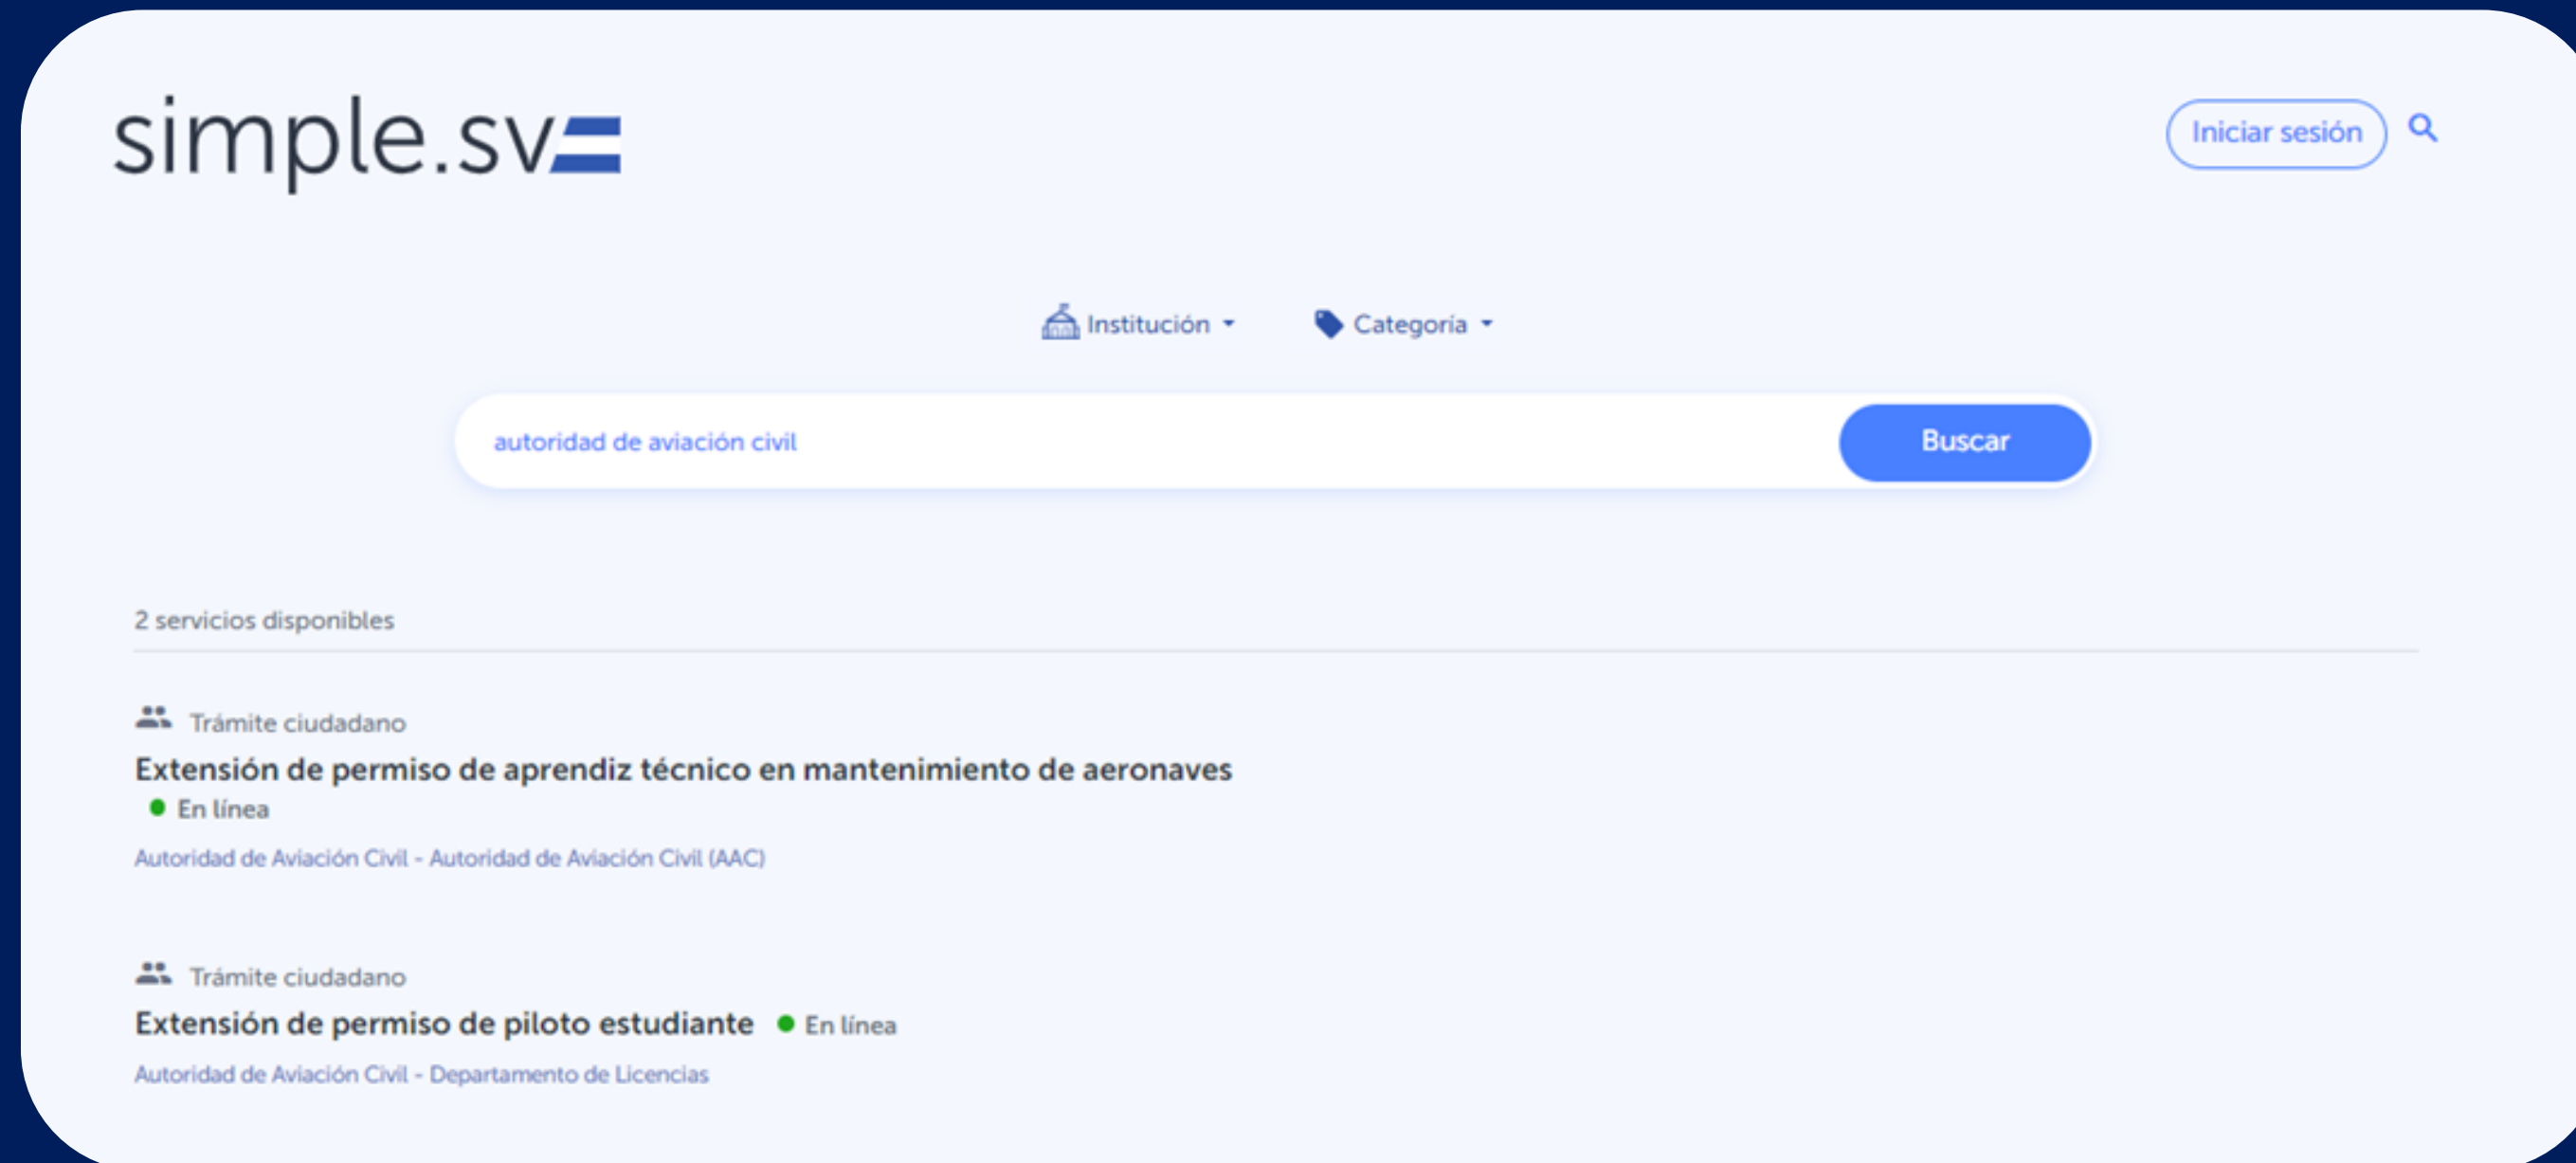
simple.sv

Iniciar sesión

Institución

Categoría

autoridad de aviación civil

Buscar

2 servicios disponibles

Trámite ciudadano

Extensión de permiso de aprendiz técnico en mantenimiento de aeronaves

En línea

Autoridad de Aviación Civil - Autoridad de Aviación Civil (AAC)

Trámite ciudadano

Extensión de permiso de piloto estudiante

En línea

Autoridad de Aviación Civil - Departamento de Licencias